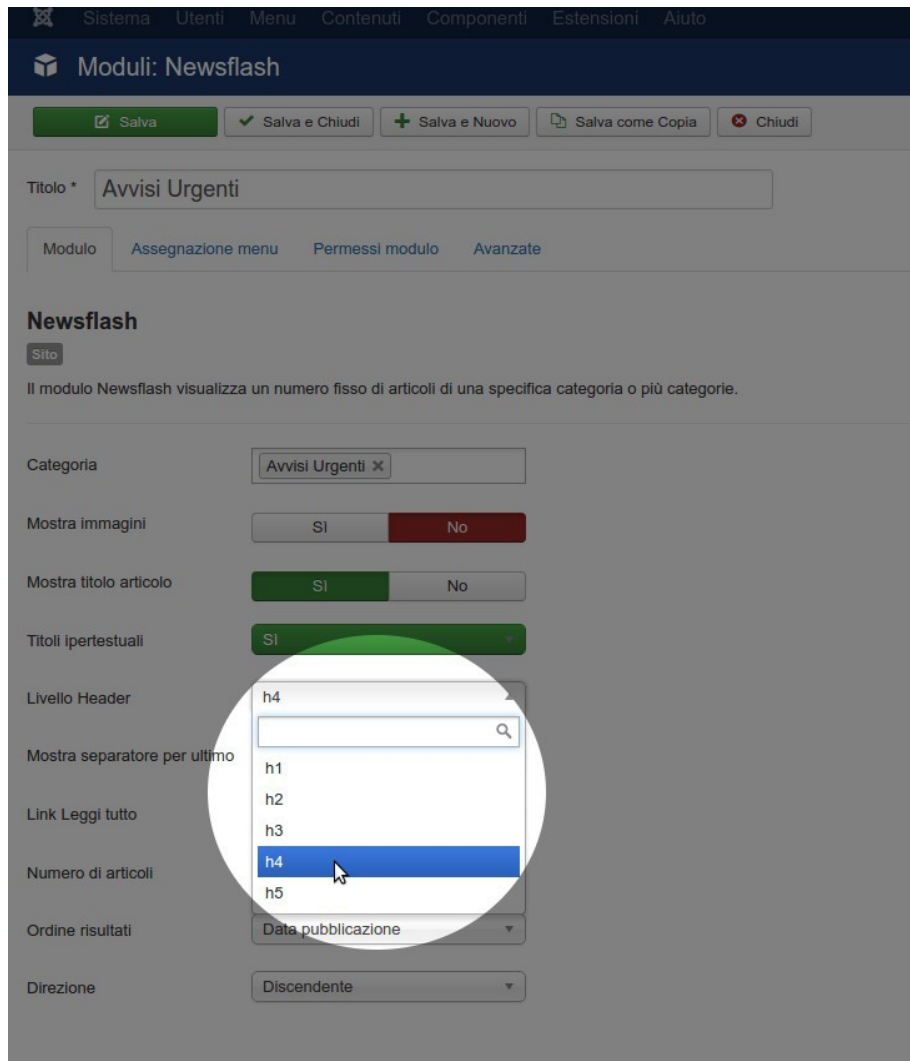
Sistema Utenti Menu Contenuti Componenti Estensioni Aiuto

Moduli: Newsflash

Salva | Salva e Chiudi | Salva e Nuovo | Salva come Copia | Chiudi

Titolo * Avvisi Urgenti

Modulo | Assegnazione menu | Permessi modulo | Avanzate

Newsflash

Sito

Il modulo Newsflash visualizza un numero fisso di articoli di una specifica categoria o più categorie.

Categoria: Avvisi Urgenti ×

Mostra immagini: SI | No

Mostra titolo articolo: SI | No

Titoli ipertestuali: SI

Livello Header: h4

h1
h2
h3
h4
h5

Mostra separatore per ultimo

Link Leggi tutto

Numero di articoli

Ordine risultati: Data pubblicazione

Direzione: Discendente